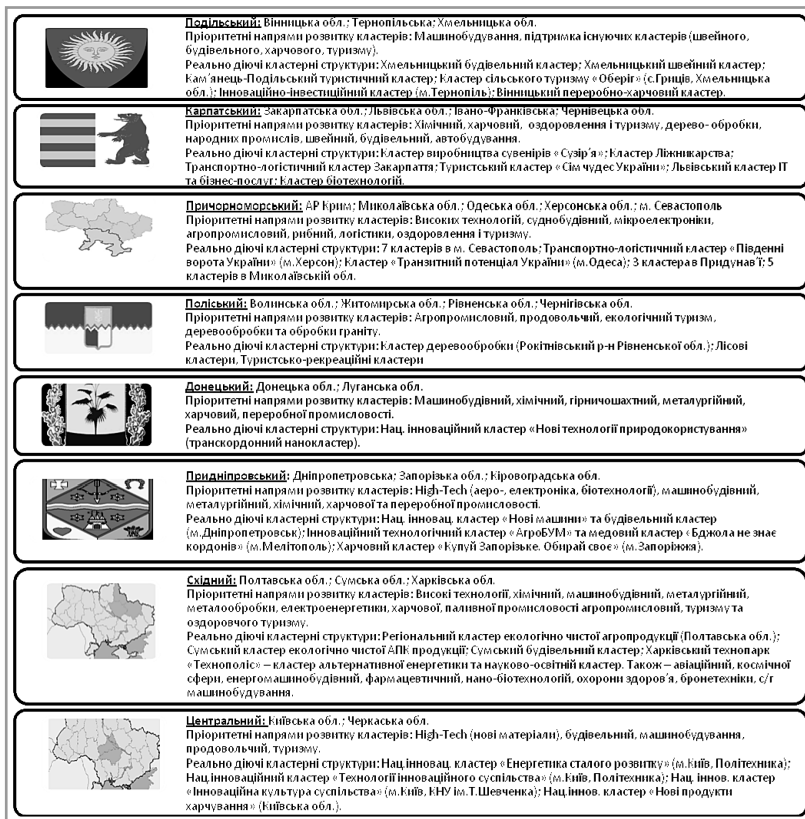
Подільський: Вінницька обл.; Тернопільська; Хмельницька обл.
Пріоритетні напрями розвитку кластерів: Машинобудування, підтримка існуючих кластерів (швейного, будівельного, харчового, туризму).
Реально діючі кластерні структури: Хмельницький будівельний кластер; Хмельницький швейний кластер; Кам'янець-Подільський туристичний кластер; Кластер сільського туризму «Оберіг» (с.Гриців, Хмельницька обл.); Інноваційно-інвестиційний кластер (м.Тернопіль); Вінницький переробно-харчовий кластер.

Карпатський: Закарпатська обл.; Львівська обл.; Івано-Франківська; Чернівецька обл.
Пріоритетні напрями розвитку кластерів: Хімічний, харчовий, оздоровлення і туризму, дерево- обробки, народних промислів, швейний, будівельний, автобудування.
Реально діючі кластерні структури: Кластер виробництва сувенірів «Сузір'я»; Кластер Ліжникарства; Транспортно-логістичний кластер Закарпаття; Туристський кластер «Сім чудес України»; Львівський кластер ІТ та бізнес-послуг; Кластер біотехнологій.

Причорноморський: АР Крим; Миколаївська обл.; Одеська обл.; Херсонська обл.; м. Севастополь
Пріоритетні напрями розвитку кластерів: Високих технологій, суднобудівний, мікроелектроніки, агропромисловий, рибний, логістики, оздоровлення і туризму.
Реально діючі кластерні структури: 7 кластерів в м. Севастополь; Транспортно-логістичний кластер «Південні ворота України» (м.Херсон); Кластер «Транзитний потенціал України» (м.Одеса); 3 кластера в Придунав'ї; 5 кластерів в Миколаївській обл.

Поліський: Волинська обл.; Житомирська обл.; Рівненська обл.; Чернігівська обл.
Пріоритетні напрями розвитку кластерів: Агропромисловий, продовольчий, екологічний туризм, деревообробки та обробки граніту.
Реально діючі кластерні структури: Кластер деревообробки (Рокитнівський р-н Рівненської обл.); Лісові кластери, Туристсько-рекреаційні кластери

Донецький: Донецька обл.; Луганська обл.
Пріоритетні напрями розвитку кластерів: Машинобудівний, хімічний, гірничошахтний, металургійний, харчовий, переробної промисловості.
Реально діючі кластерні структури: Нац. інноваційний кластер «Нові технології природокористування» (транскордонний нанокластер).

Придніпровський: Дніпропетровська; Запорізька обл.; Кіровоградська обл.
Пріоритетні напрями розвитку кластерів: High-Tech (аеро-, електроніка, біотехнології), машинобудівний, металургійний, хімічний, харчової та переробної промисловості.
Реально діючі кластерні структури: Нац. інновац. кластер «Нові машини» та будівельний кластер (м.Дніпропетровськ); Інноваційний технологічний кластер «АгроБУМ» та медовий кластер «Бджола не знає кордонів» (м.Мелітополь); Харчовий кластер «Купуй Запорізьке. Обирай своє» (м.Запоріжжя).

Східний: Полтавська обл.; Сумська обл.; Харківська обл.
Пріоритетні напрями розвитку кластерів: Високі технології, хімічний, машинобудівний, металургійний, металообробки, електроенергетики, харчової, паливної промисловості агропромисловий, туризму та оздоровчого туризму.
Реально діючі кластерні структури: Регіональний кластер екологічно чистої агропродукції (Полтавська обл.); Сумський кластер екологічно чистої АПК продукції; Сумський будівельний кластер; Харківський технопарк «Технополіс» – кластер альтернативної енергетики та науково-освітній кластер. Також – авіаційний, космічної сфери, енергомашинобудівний, фармацевтичний, нано-біотехнологій, охорони здоров'я, бронетехніки, с/г машинобудування.

Центральний: Київська обл.; Черкаська обл.
Пріоритетні напрями розвитку кластерів: High-Tech (нові матеріали), будівельний, машинобудування, продовольчий, туризму.
Реально діючі кластерні структури: Нац.інновац. кластер «Енергетика сталого розвитку» (м.Київ, Політехніка); Нац.інноваційний кластер «Технології інноваційного суспільства» (м.Київ, Політехніка); Нац. іннов. кластер «Інноваційна культура суспільства» (м.Київ, КНУ ім.Т.Шевченка); Нац.іннов. кластер «Нові продукти харчування» (Київська обл.).